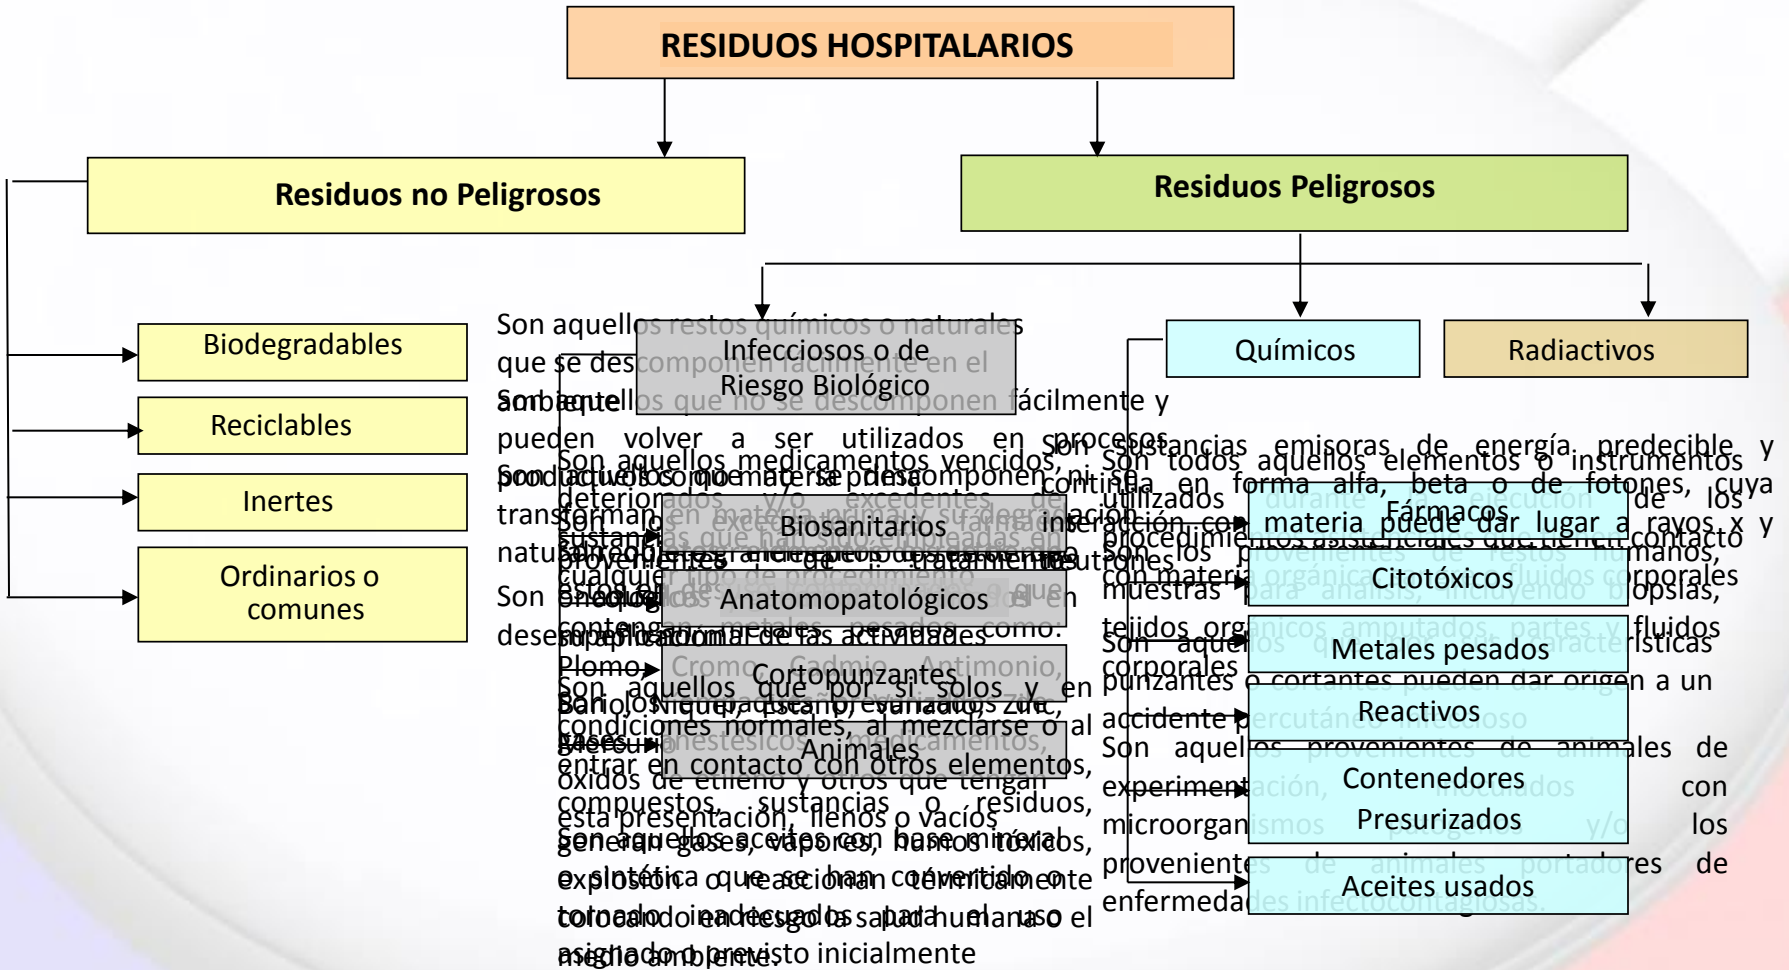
RESIDUOS HOSPITALARIOS

Residuos no Peligrosos

Residuos Peligrosos

Biodegradables

Reciclables

Inertes

Ordinarios o comunes

Infecciosos o de Riesgo Biológico

Biosanitarios

Anatomopatológicos

Cortopunzantes

Animales

Químicos

Radiactivos

Fármacos

Citotóxicos

Metales pesados

Reactivos

Contenedores Presurizados

Aceites usados

Son aquellos restos químicos o naturales que se descomponen fácilmente en el ambiente

Son aquellos que no se descomponen fácilmente y pueden volver a ser utilizados en procesos productivos como materia prima

Son aquellos medicamentos vencidos, deteriorados y/o excedentes de las sustancias que han sido empleadas en cualquier tipo de procedimiento

Son sustancias emisoras de energía predecible y continua en forma alfa, beta o de fotones, cuya interacción con materia puede dar lugar a rayos x y neutrones

Son todos aquellos elementos o instrumentos utilizados durante la ejecución de los procedimientos asistenciales que tienen contacto con materia orgánica, sangre o fluidos corporales

Son los provenientes de restos humanos, muestras para análisis, incluyendo biopsias, tejidos orgánicos amputados, partes y fluidos corporales

Son aquellos que por sus características punzantes o cortantes pueden dar origen a un accidente percutáneo infeccioso

Son aquellos provenientes de animales de experimentación, inoculados con microorganismos patógenos y/o los provenientes de animales portadores de enfermedades infectocontagiosas.

Son aquellos que por sí solos y en condiciones normales, al mezclarse o al entrar en contacto con otros elementos, generan gases, vapores, humos tóxicos, explosión o reaccionan térmicamente colocando en riesgo la salud humana o el medio ambiente.

Son aquellos aceites con base mineral o sintética que se han convertido o tornado inadecuados para el uso asignado o previsto inicialmente

Plomo, Cromo, Cadmio, Antimonio, Bario, Níquel, Estaño, Vanadio, Zinc, Mercurio

Gases anestésicos, medicamentos, óxidos de etileno y otros que tengan esta presentación, llenos o vacíos